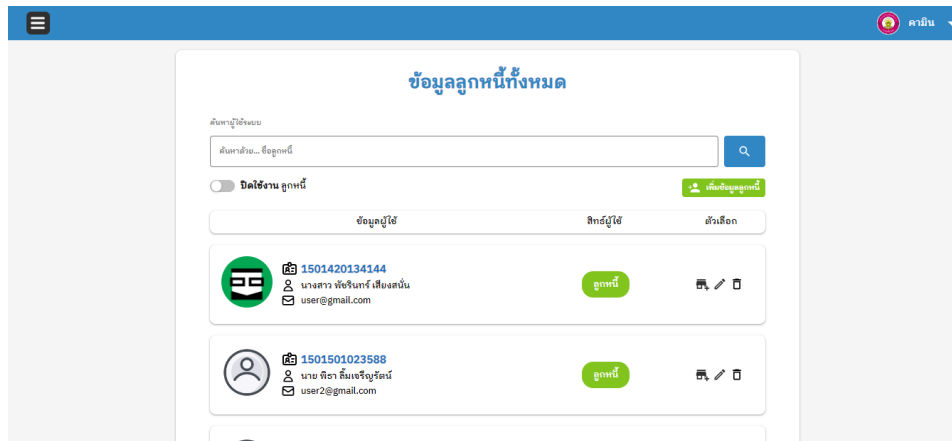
คามิน

ข้อมูลลูกหนี้ทั้งหมด

ค้นหาผู้ใช้ระบบ

ค้นหาด้วย... ชื่อลูกหนี้

ปิดใช้งาน ลูกหนี้

เพิ่มข้อมูลลูกหนี้

| ข้อมูลผู้ใช้ | สิทธ์ผู้ใช้ | ตัวเลือก |
|---|---|---|
| 1501420134144 นางสาว พัชรินทร์ เสียงสนั่น user@gmail.com | ลูกหนี้ | |
| 1501501023588 นาย พีรา ติ้มเจริญรัตน์ user2@gmail.com | ลูกหนี้ | |